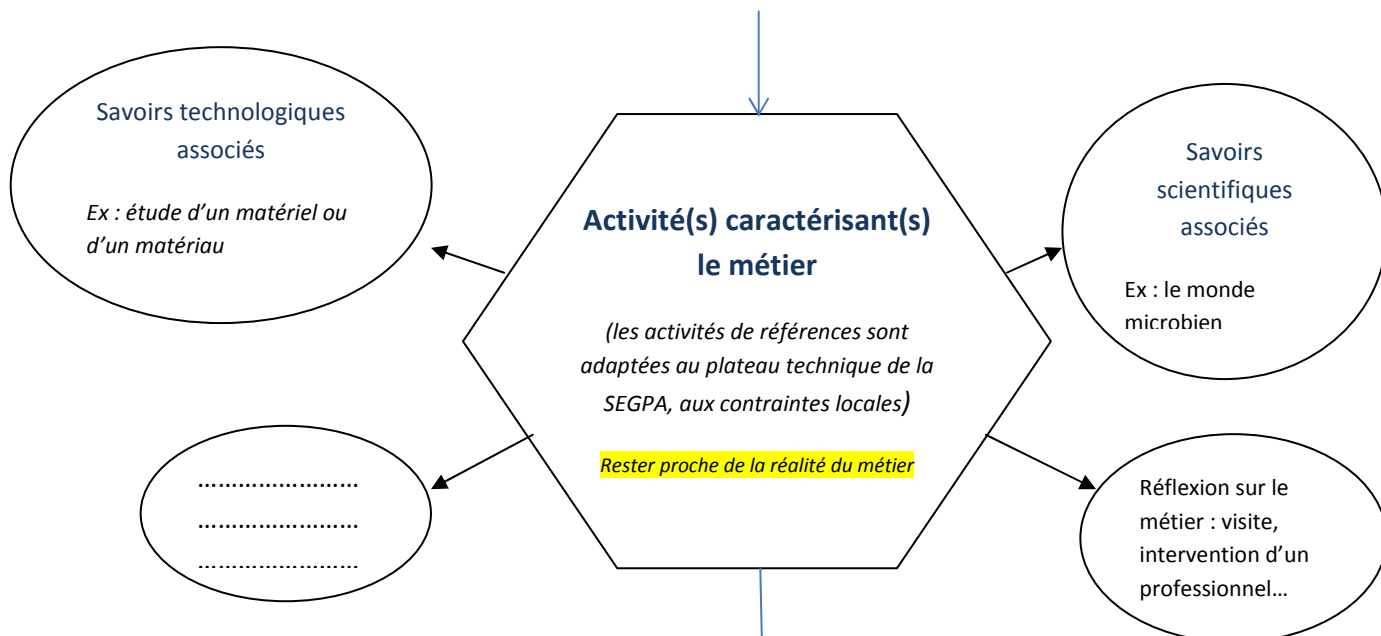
Savoirs technologiques associés

Ex : étude d'un matériel ou d'un matériau

Activité(s) caractérisant(s) le métier

(les activités de références sont adaptées au plateau technique de la SEGPA, aux contraintes locales)

Rester proche de la réalité du métier

Savoirs scientifiques associés

Ex : le monde microbien

……………………
……………………
……………………

Réflexion sur le métier : visite, intervention d'un professionnel…